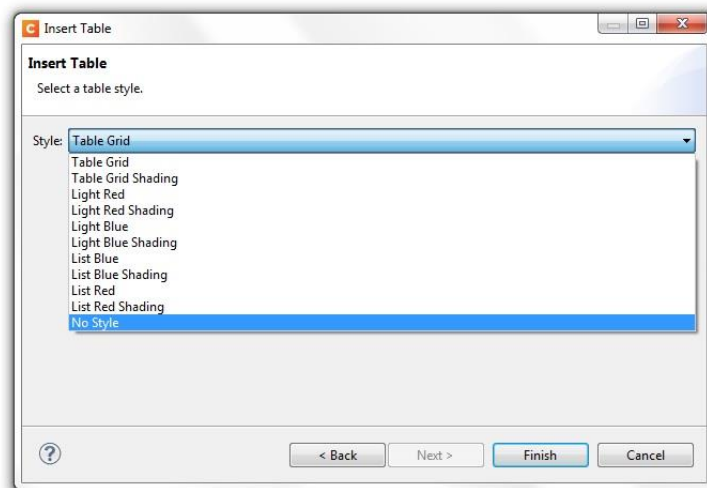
C Insert Table

Insert Table

Select a table style.

Style: Table Grid

Table Grid
Table Grid Shading
Light Red
Light Red Shading
Light Blue
Light Blue Shading
List Blue
List Blue Shading
List Red
List Red Shading
No Style

?

< Back
Next >
Finish
Cancel